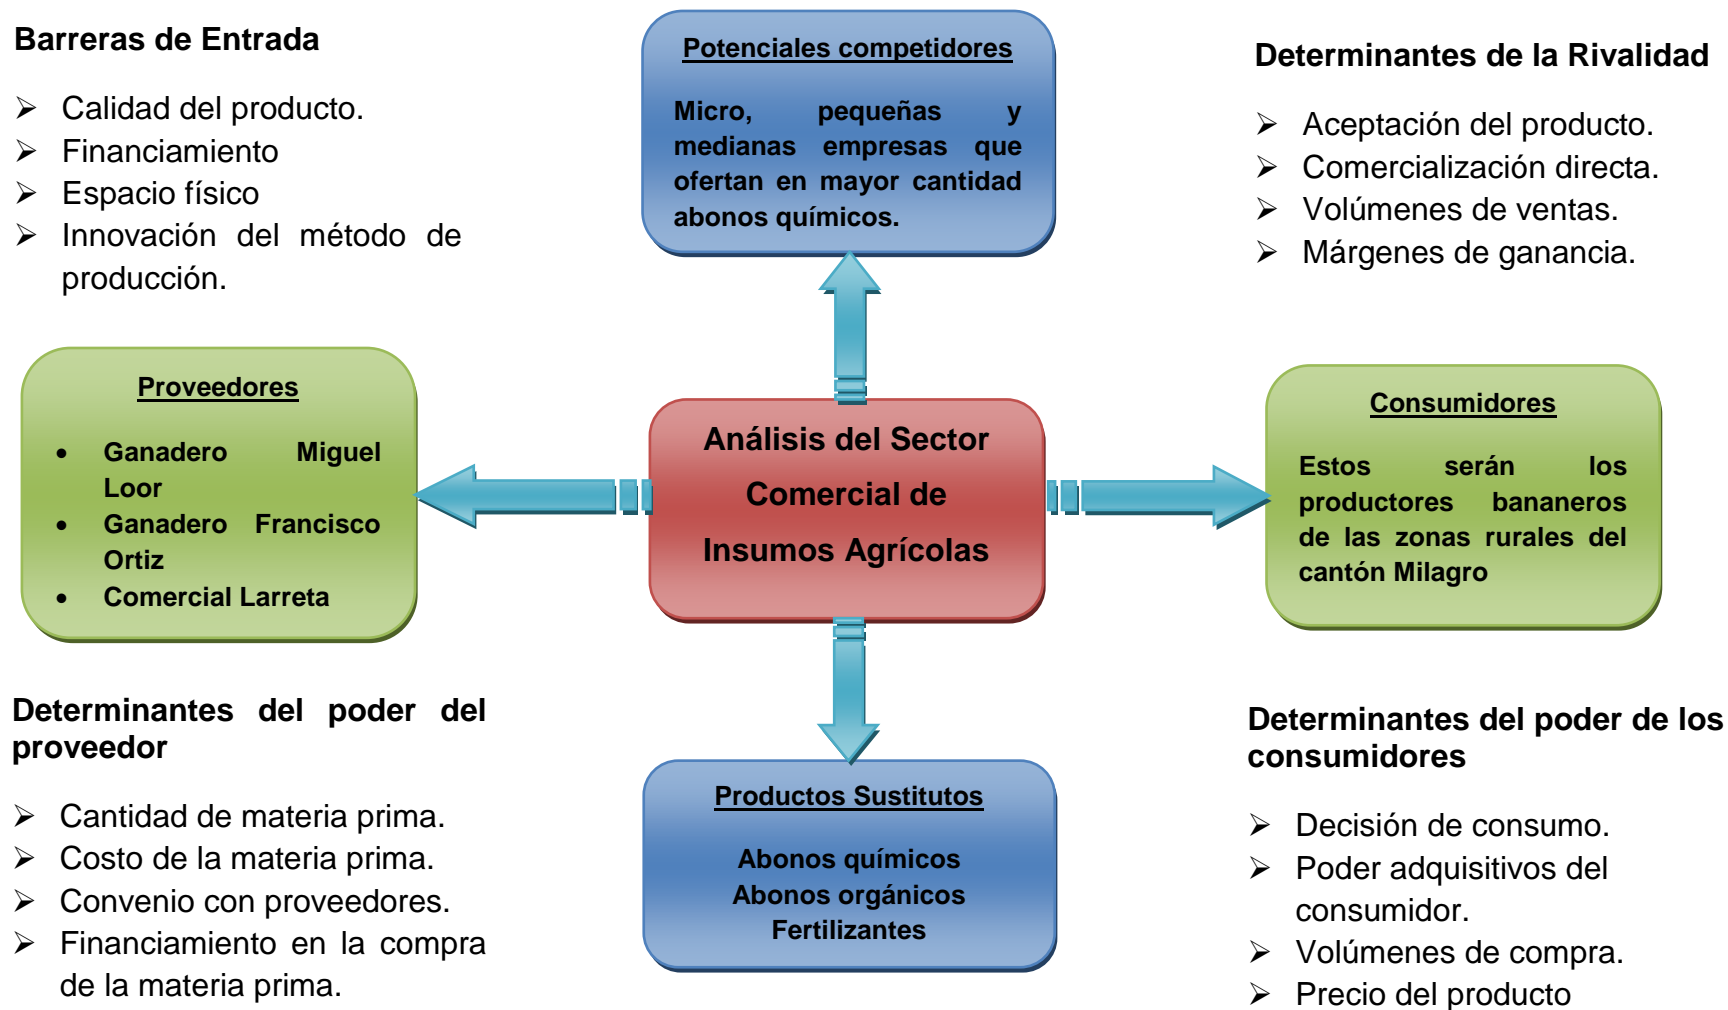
**Barreras de Entrada**

- Calidad del producto.
- Financiamiento
- Espacio físico
- Innovación del método de producción.

**Potenciales competidores**

Micro, pequeñas y medianas empresas que ofertan en mayor cantidad abonos químicos.

**Determinantes de la Rivalidad**

- Aceptación del producto.
- Comercialización directa.
- Volúmenes de ventas.
- Márgenes de ganancia.

**Proveedores**

- Ganadero Miguel Loor
- Ganadero Francisco Ortiz
- Comercial Larreta

**Análisis del Sector Comercial de Insumos Agrícolas**

**Consumidores**

Estos serán los productores bananeros de las zonas rurales del cantón Milagro

**Determinantes del poder del proveedor**

- Cantidad de materia prima.
- Costo de la materia prima.
- Convenio con proveedores.
- Financiamiento en la compra de la materia prima.

**Productos Sustitutos**

Abonos químicos
Abonos orgánicos
Fertilizantes

**Determinantes del poder de los consumidores**

- Decisión de consumo.
- Poder adquisitivos del consumidor.
- Volúmenes de compra.
- Precio del producto